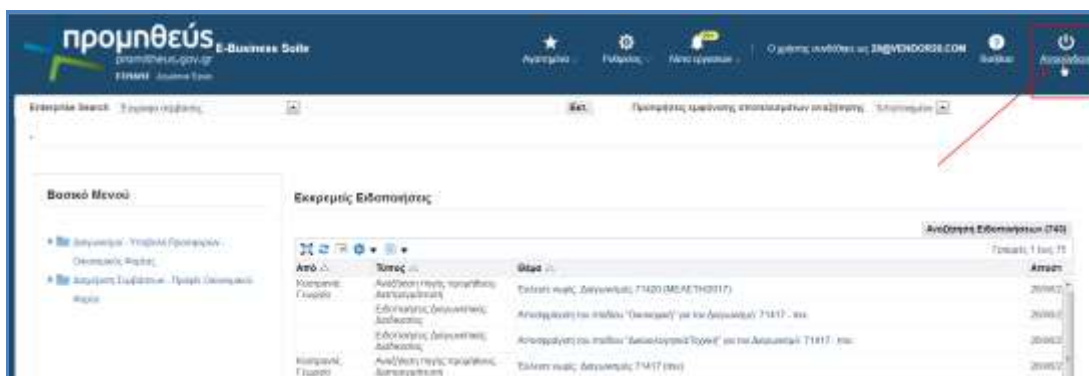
προμηθεύς E-Business Suite
promitheus.gov.gr
ΕΣΗΔΗΣ

Αγαπημένα
Ρυθμίσεις
Νέες εργασίες
Ο χρήστης συνδέθηκε ως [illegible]@VENDOR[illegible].COM
Βοήθεια
Αποσύνδεση

Enterprise Search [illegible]
Εκτ.
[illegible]

Βασικό Μενού

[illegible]

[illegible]

Εκκρεμείς Ειδοποιήσεις

Αναζήτηση Ειδοποιήσεων (740)

| Από | Τύπος | Θέμα | Αποστ |
|---|---|---|---|
| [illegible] | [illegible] | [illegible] | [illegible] |
| | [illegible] | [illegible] | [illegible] |
| | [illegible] | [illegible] | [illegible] |
| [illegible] | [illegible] | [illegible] | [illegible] |